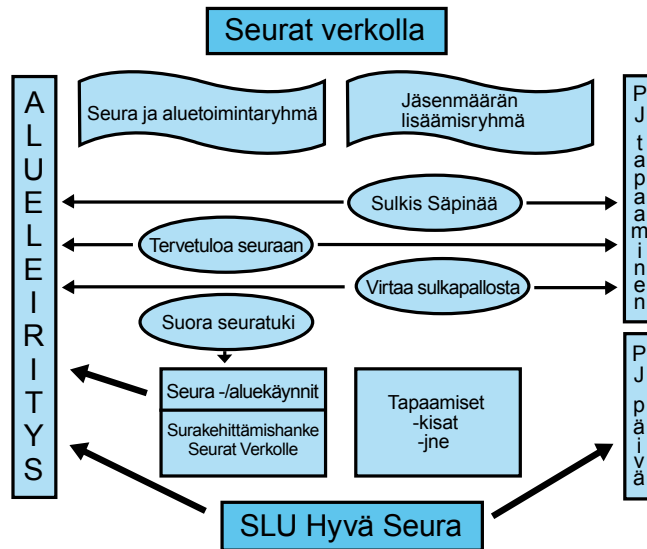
Seurat verkolla

ALUELEIRITYS

Seura ja aluetoimintaryhmä

Jäsenmäärän lisäämisryhmä

PJ tapaaminen

Sulkis Säpinää

Tervetuloa seuraan

Virtaa sulkapallosta

Suora seuratuki

Seura -/aluekäynnit

Surakehittämishanke Seurat Verkolle

Tapaamiset
-kisat
-jne

PJ päivä

SLU Hyvä Seura